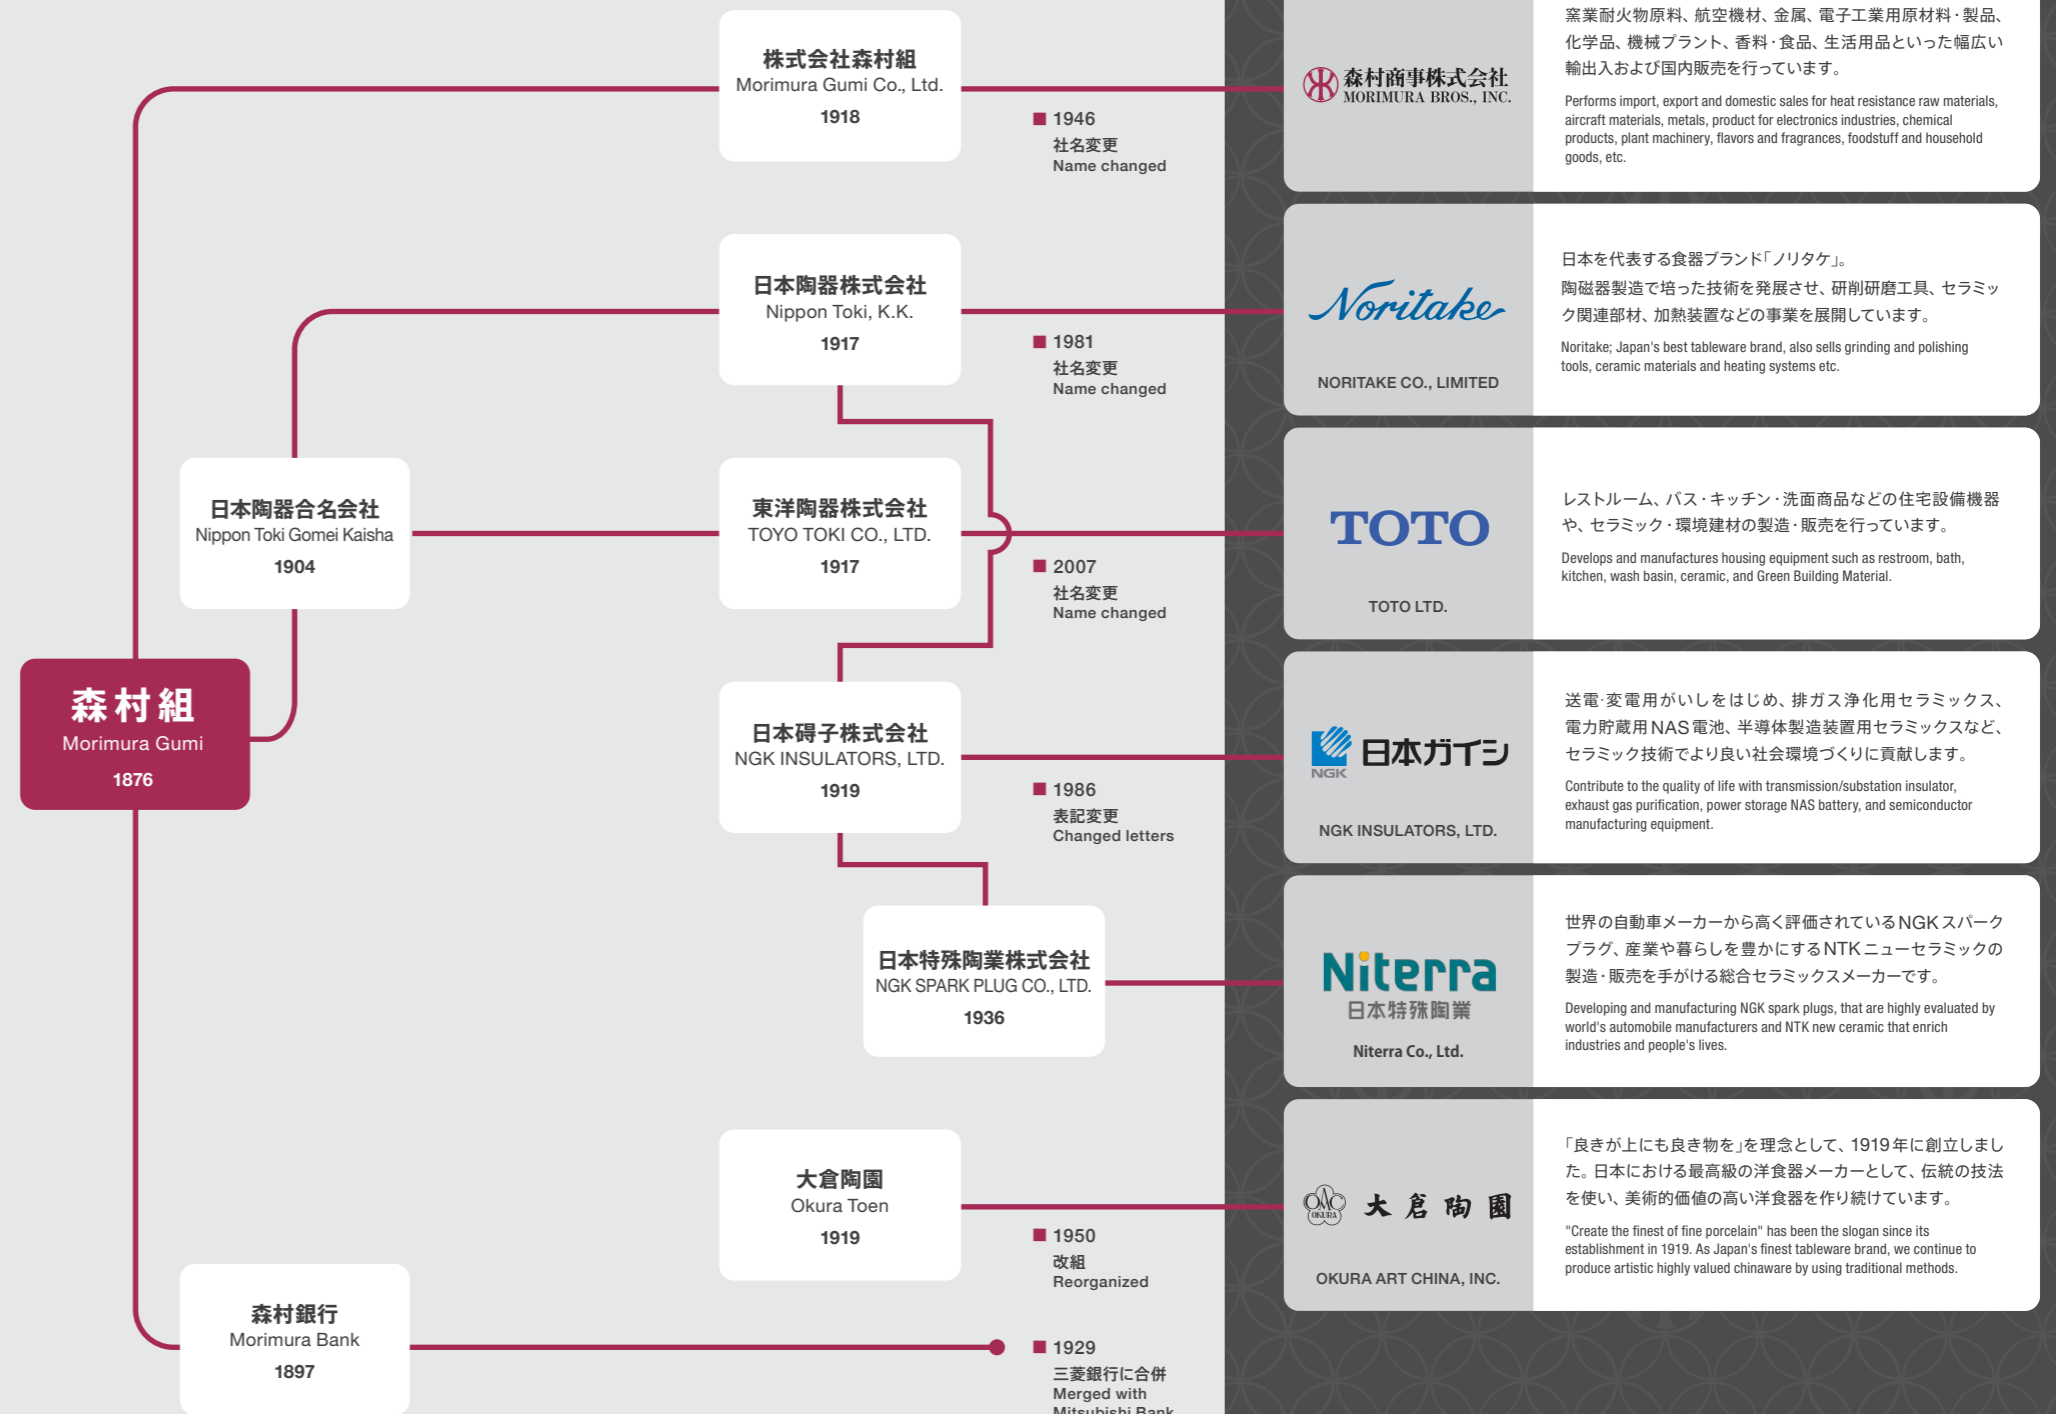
株式会社森村組
Morimura Gumi Co., Ltd.
1918

■ 1946
社名変更
Name changed

森村商事株式会社
MORIMURA BROS., INC.

窯業耐火物原料、航空機材、金属、電子工業用原材料・製品、化学品、機械プラント、香料・食品、生活用品といった幅広い輸出入および国内販売を行っています。

Performs import, export and domestic sales for heat resistance raw materials, aircraft materials, metals, product for electronics industries, chemical products, plant machinery, flavors and fragrances, foodstuff and household goods, etc.

日本陶器株式会社
Nippon Toki, K.K.
1917

■ 1981
社名変更
Name changed

Noritake
NORITAKE CO., LIMITED

日本を代表する食器ブランド「ノリタケ」。
陶磁器製造で培った技術を発展させ、研削研磨工具、セラミック関連部材、加熱装置などの事業を展開しています。

Noritake; Japan's best tableware brand, also sells grinding and polishing tools, ceramic materials and heating systems etc.

日本陶器合名会社
Nippon Toki Gomei Kaisha
1904

東洋陶器株式会社
TOYO TOKI CO., LTD.
1917

■ 2007
社名変更
Name changed

TOTO
TOTO LTD.

レストルーム、バス・キッチン・洗面商品などの住宅設備機器や、セラミック・環境建材の製造・販売を行っています。

Develops and manufactures housing equipment such as restroom, bath, kitchen, wash basin, ceramic, and Green Building Material.

森村組
Morimura Gumi
1876

日本碍子株式会社
NGK INSULATORS, LTD.
1919

■ 1986
表記変更
Changed letters

NGK 日本ガイシ
NGK INSULATORS, LTD.

送電・変電用がいしをはじめ、排ガス浄化用セラミックス、電力貯蔵用NAS電池、半導体製造装置用セラミックスなど、セラミック技術でより良い社会環境づくりに貢献します。

Contribute to the quality of life with transmission/substation insulator, exhaust gas purification, power storage NAS battery, and semiconductor manufacturing equipment.

日本特殊陶業株式会社
NGK SPARK PLUG CO., LTD.
1936

Niterra
日本特殊陶業
Niterra Co., Ltd.

世界の自動車メーカーから高く評価されているNGKスパークプラグ、産業や暮らしを豊かにするNTKニューセラミックの製造・販売を手がける総合セラミックスメーカーです。

Developing and manufacturing NGK spark plugs, that are highly evaluated by world's automobile manufacturers and NTK new ceramic that enrich industries and people's lives.

大倉陶園
Okura Toen
1919

■ 1950
改組
Reorganized

OKURA 大倉陶園
OKURA ART CHINA, INC.

「良きが上にも良き物を」を理念として、1919年に創立しました。日本における最高級の洋食器メーカーとして、伝統の技法を使い、美術的価値の高い洋食器を作り続けています。

"Create the finest of fine porcelain" has been the slogan since its establishment in 1919. As Japan's finest tableware brand, we continue to produce artistic highly valued chinaware by using traditional methods.

森村銀行
Morimura Bank
1897

■ 1929
三菱銀行に合併
Merged with
Mitsubishi Bank